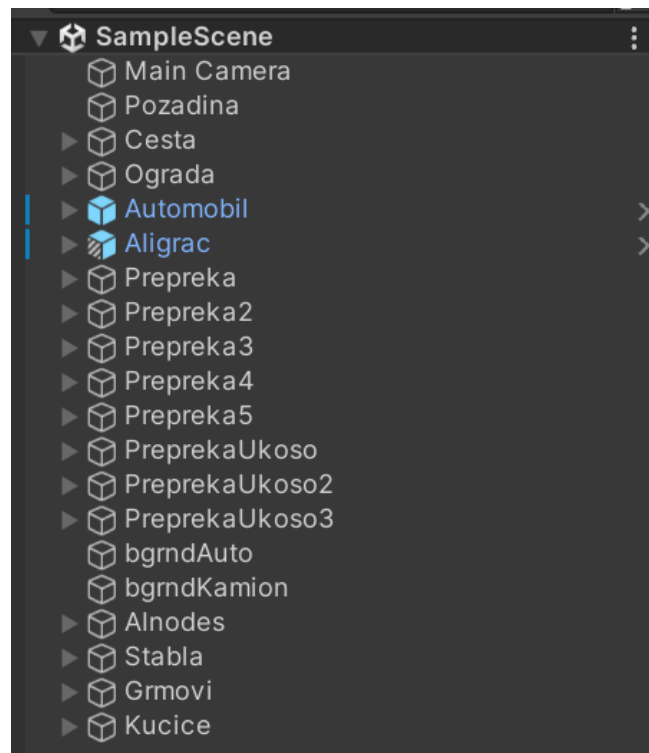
SampleScene
Main Camera
Pozadina
Cesta
Ograda
Automobil
Aligrac
Prepreka
Prepreka2
Prepreka3
Prepreka4
Prepreka5
PreprekaUkoso
PreprekaUkoso2
PreprekaUkoso3
bgrndAuto
bgrndKamion
AInodes
Stabla
Grmovi
Kucice